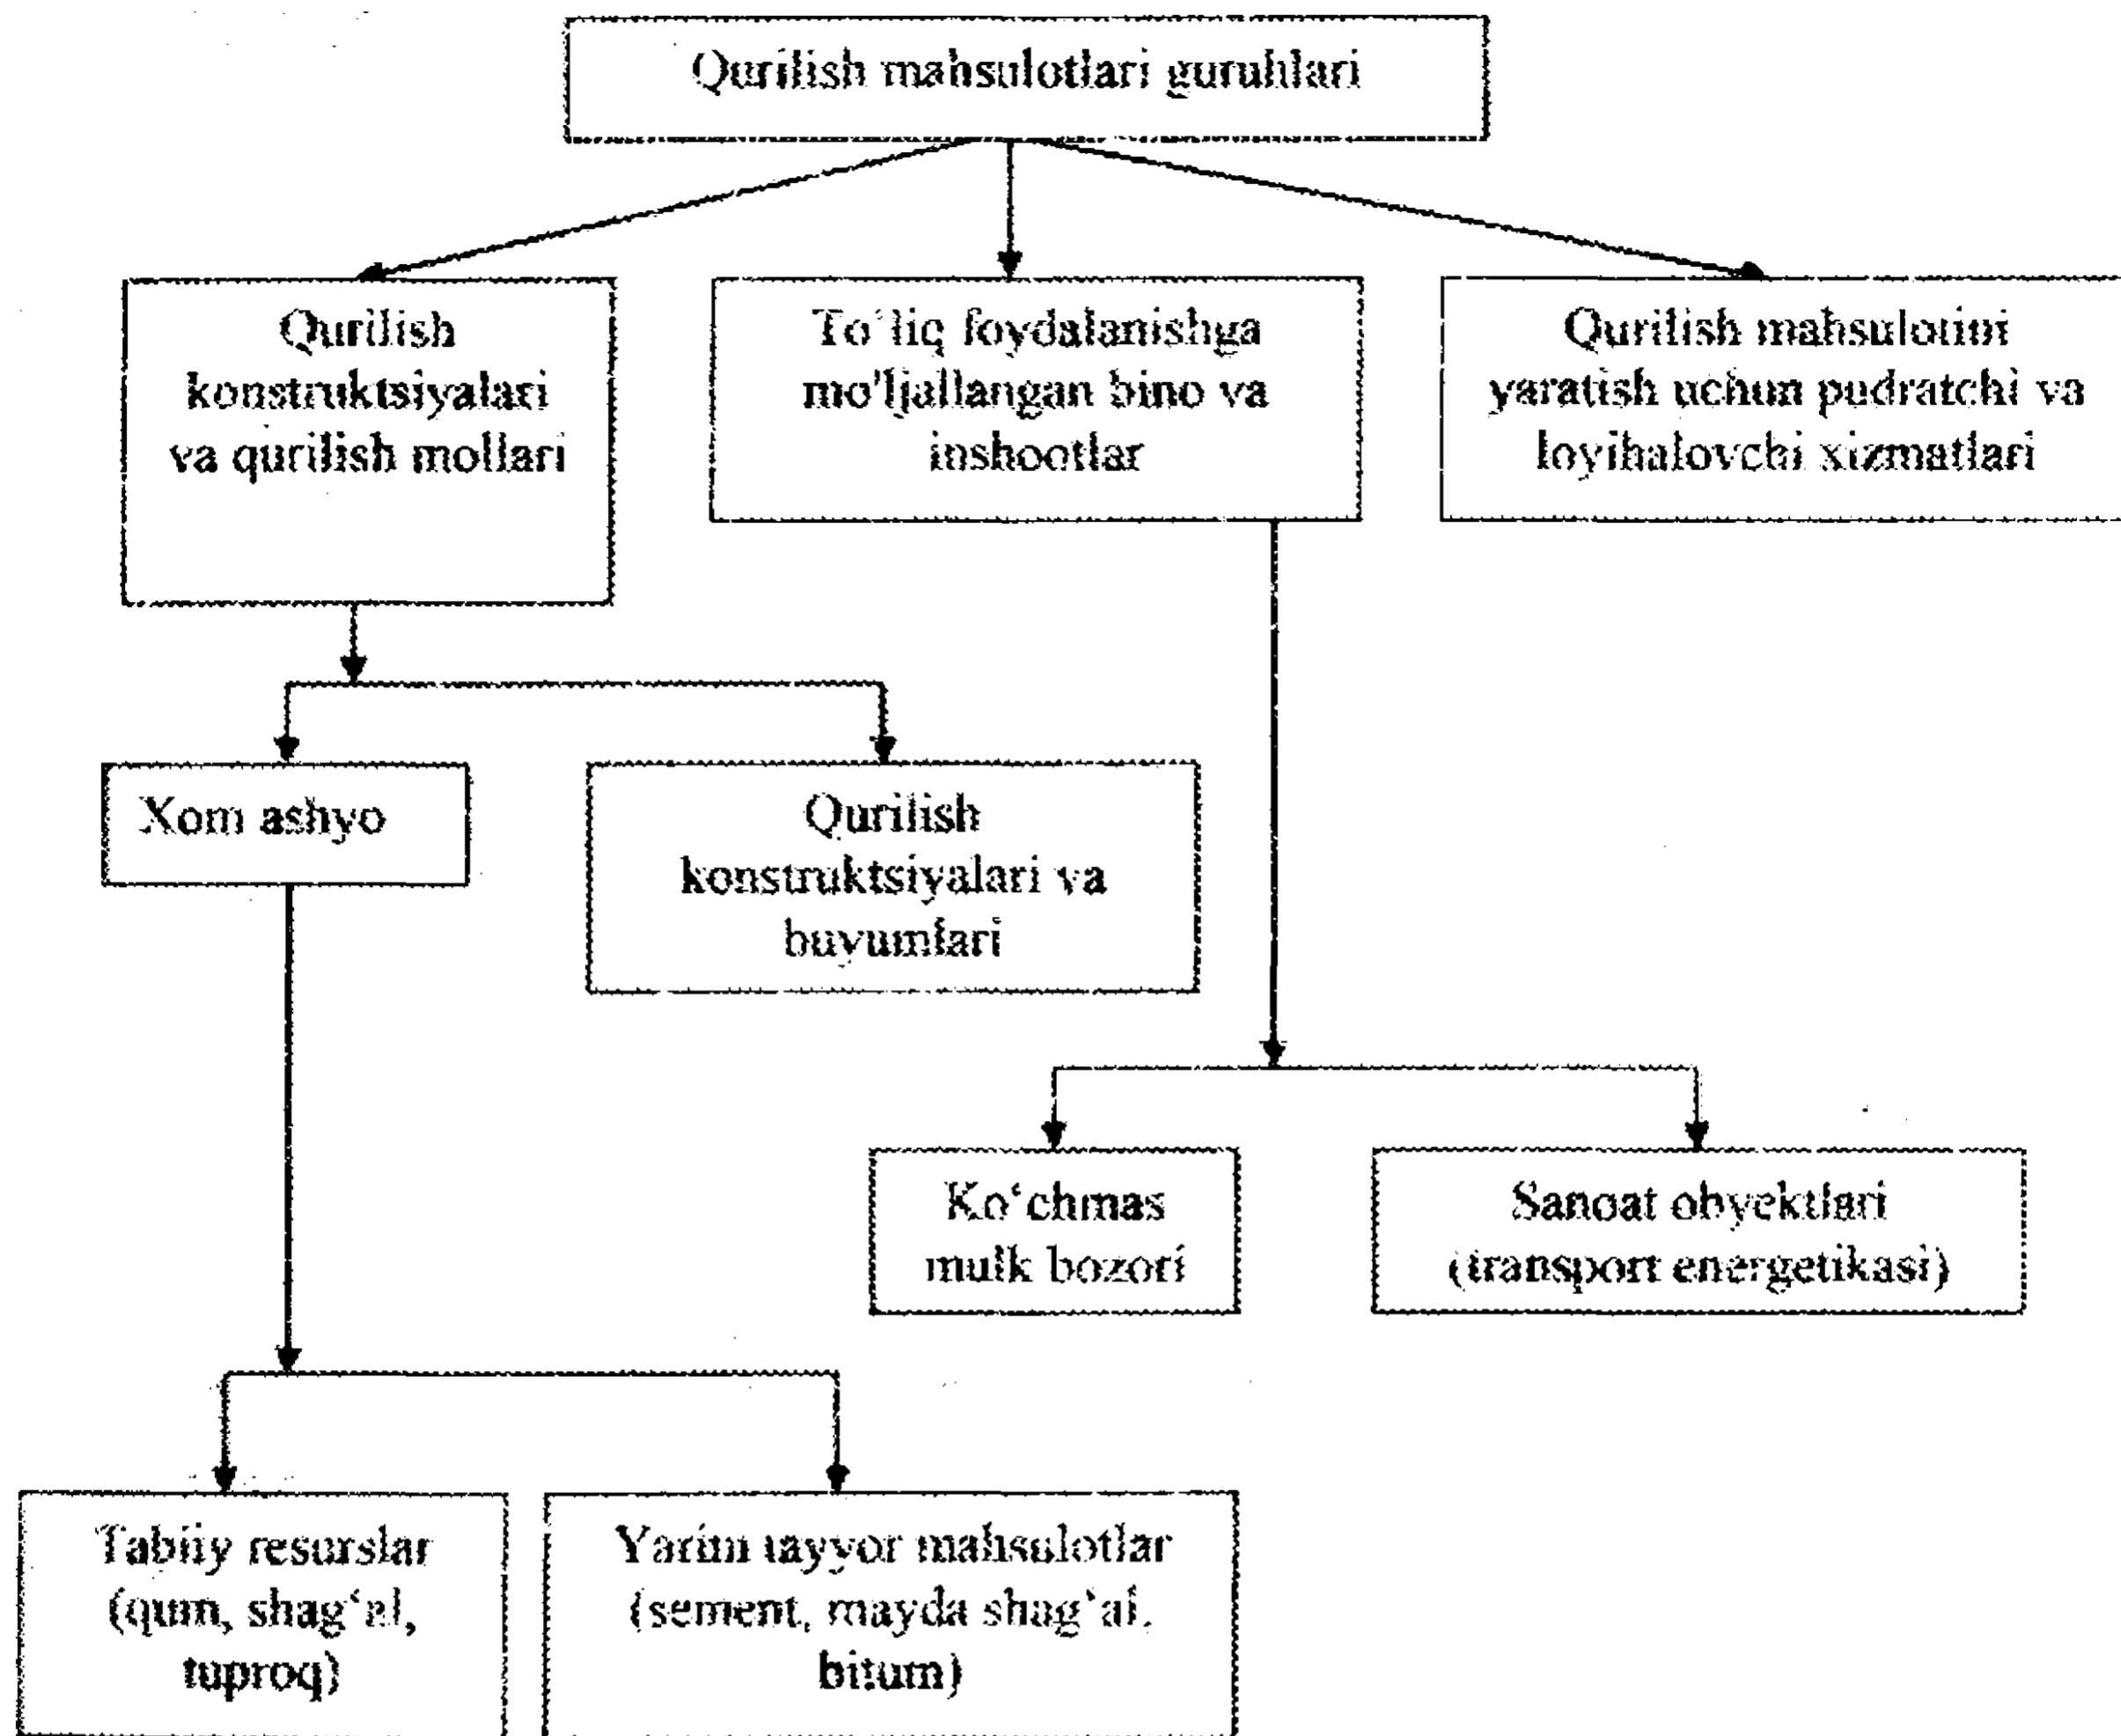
Qurilish mahsulotlari guruhlari

Qurilish konstruktsiyalari va qurilish mollari

To'liq foydalanishga mo'ljallangan bino va inshootlar

Qurilish mahsulotini yaratish uchun pudratchi va loyihalovchi xizmatlari

Xom ashyo

Qurilish konstruktsiyalari va buyumlari

Ko'chmas mulk bozori

Sanoat obyektlari (transport energetikasi)

Tabiiy resurslar (qum, shag'al, tuproq)

Yarim tayyor mahsulotlar (sement, mayda shag'al, bitum)